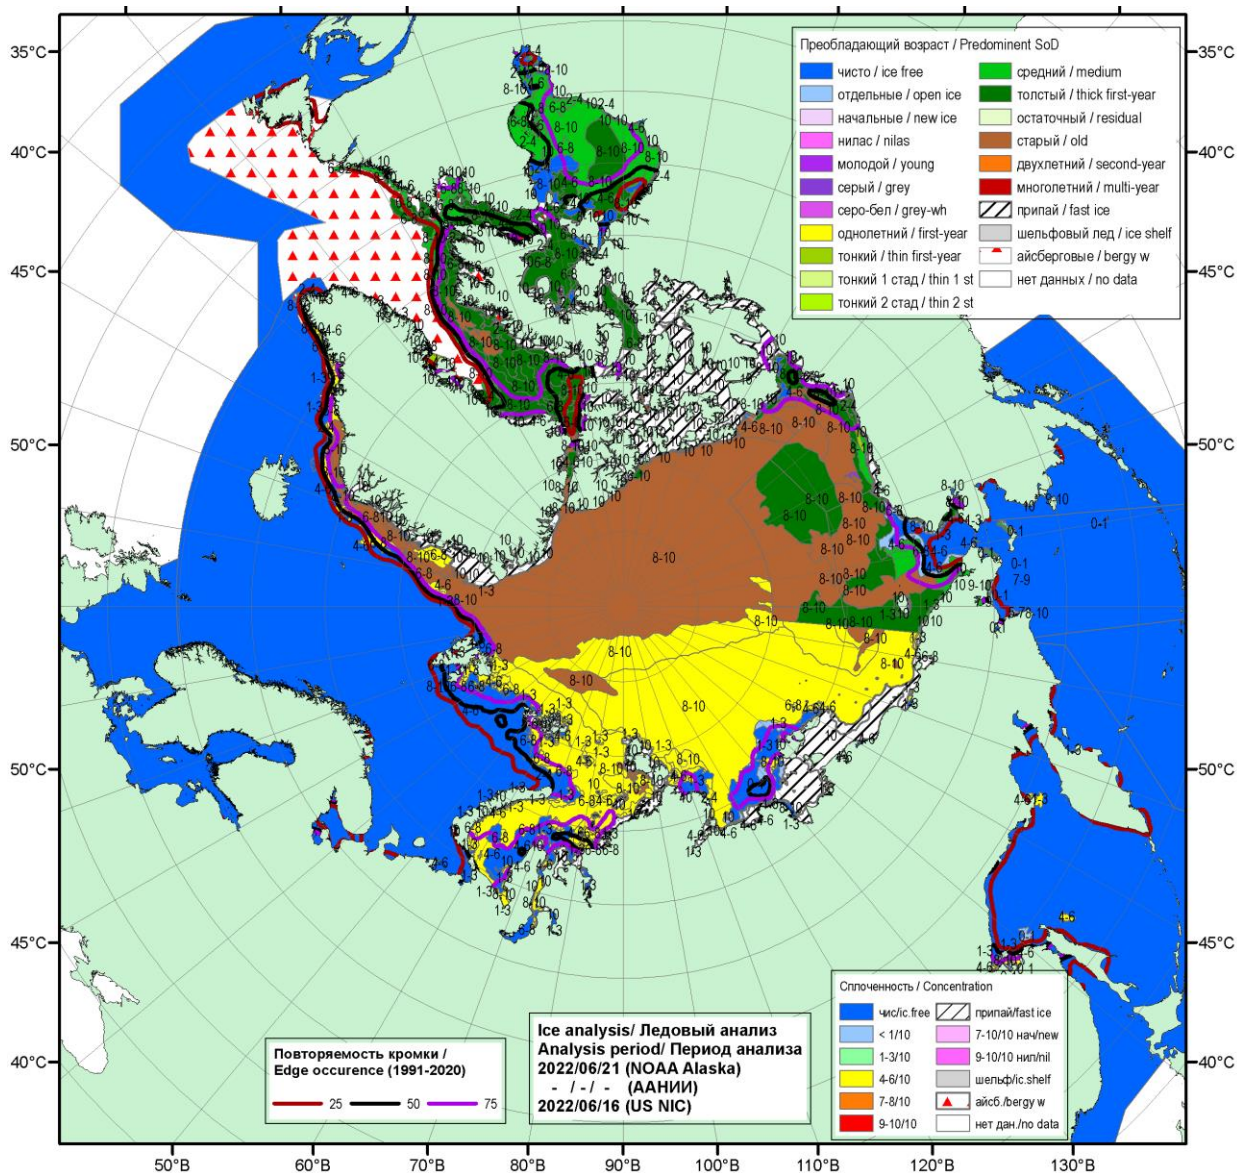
Преобладающий возраст / Predominent SoD

| | | | |
|---|---|---|---|
| | чисто / ice free | | средний / medium |
| | отдельные / open ice | | толстый / thick first-year |
| | начальные / new ice | | остаточный / residual |
| | нилас / nilas | | старый / old |
| | молодой / young | | двухлетний / second-year |
| | серый / grey | | многолетний / multi-year |
| | серо-бел / grey-wh | | припай / fast ice |
| | однолетний / first-year | | шельфовый лед / ice shelf |
| | тонкий / thin first-year | | айсберговые / bergy w |
| | тонкий 1 стад / thin 1 st | | нет данных / no data |
| | тонкий 2 стад / thin 2 st | | |

Сплоченность / Concentration

| | | | |
|---|---|---|---|
| | чис/ic.free | | припай/fast ice |
| | < 1/10 | | 7-10/10 нач/new |
| | 1-3/10 | | 9-10/10 нил/nil |
| | 4-6/10 | | шельф/ic.shelf |
| | 7-8/10 | | айсб./bergy w |
| | 9-10/10 | | нет дан./no data |

Ice analysis/ Ледовый анализ
Analysis period/ Период анализа
2022/06/21 (NOAA Alaska)
- / - / - (ААНИИ)
2022/06/16 (US NIC)

Повторяемость кромки /
Edge occurence (1991-2020)
25 50 75

35°C 40°C 45°C 50°C 50°C 45°C 40°C
35°C 40°C 45°C 50°C 50°C 45°C 40°C
50°B 60°B 70°B 80°B 90°B 100°B 110°B 120°B 130°B

8-10 8-10 8-10 8-10 8-10 8-10 8-10 8-10 8-10 8-10 8-10 8-10 8-10 8-10 8-10 8-10 8-10
10 10 10 10 10 10 10 10
1-3 1-3 1-3 1-3 1-3 4-6 4-6 4-6 4-6 0-1 0-1 0-1 7-9 6-8 102-4 4-6 9-10